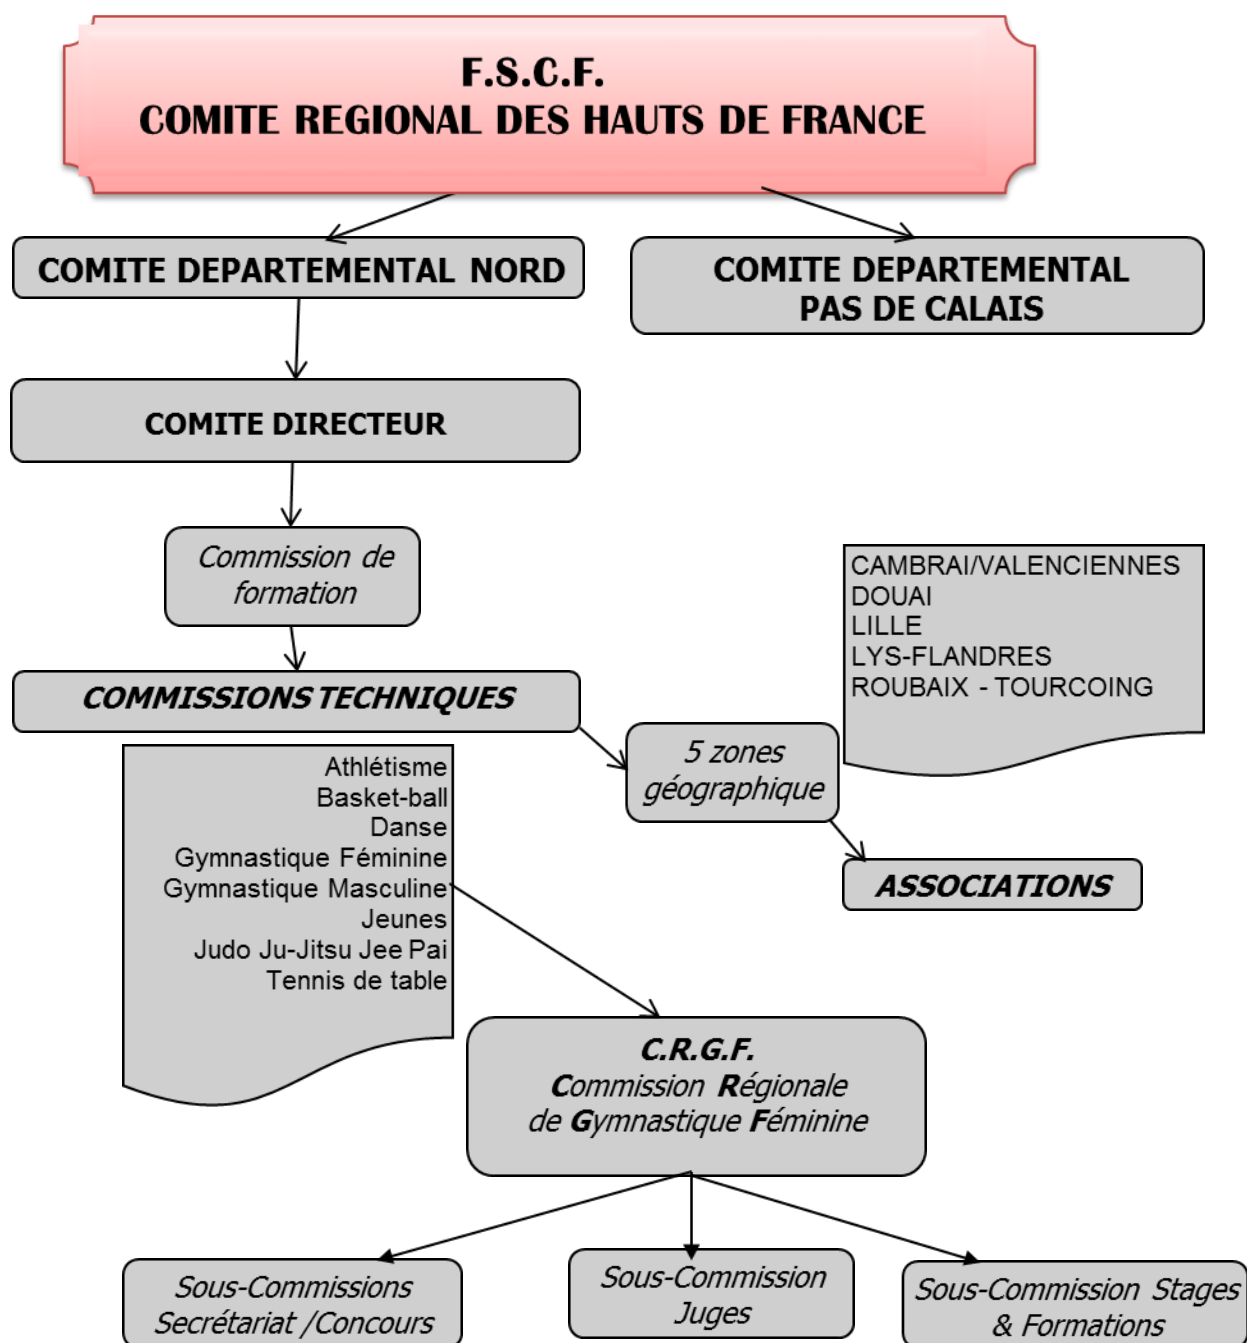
F.S.C.F.
COMITE REGIONAL DES HAUTS DE FRANCE

COMITE DEPARTEMENTAL NORD

COMITE DEPARTEMENTAL PAS DE CALAIS

COMITE DIRECTEUR

Commission de formation

COMMISSIONS TECHNIQUES

Athlétisme
Basket-ball
Danse
Gymnastique Féminine
Gymnastique Masculine
Jeunes
Judo Ju-Jitsu Jee Pai
Tennis de table

5 zones géographique

CAMBRAI/VALENCIENNES
DOUAI
LILLE
LYS-FLANDRES
ROUBAIX - TOURCOING

ASSOCIATIONS

C.R.G.F.
Commission Régionale de Gymnastique Féminine

Sous-Commissions Secrétariat /Concours

Sous-Commission Juges

Sous-Commission Stages & Formations